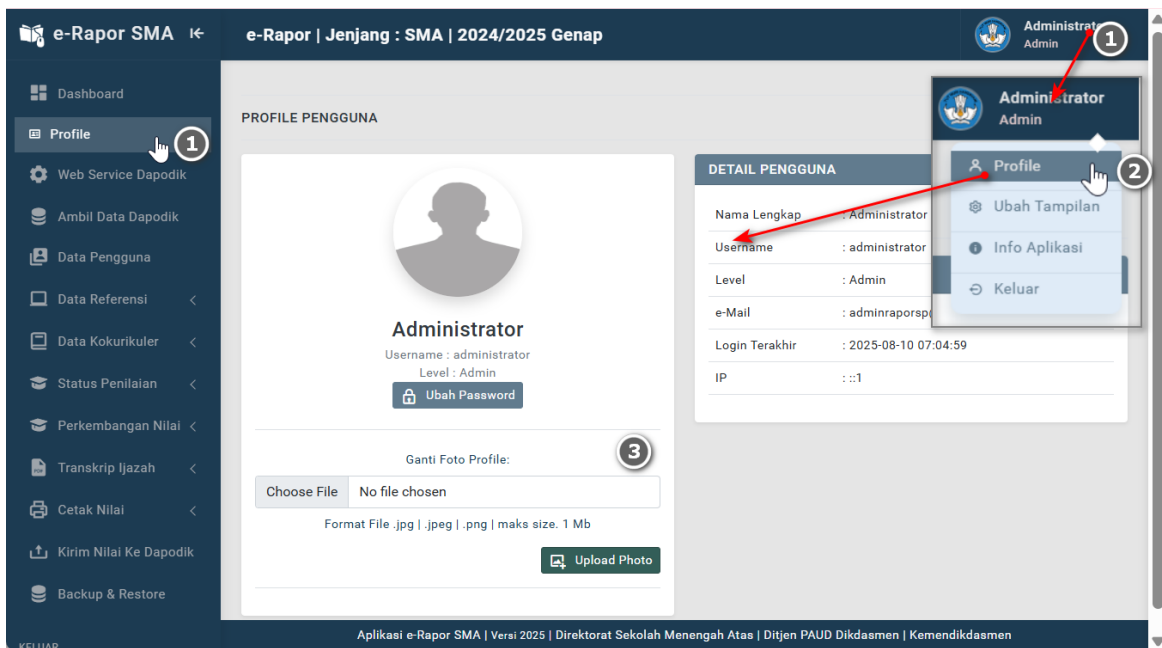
e-Rapor SMA

e-Rapor | Jenjang : SMA | 2024/2025 Genap

Administrat
Admin

1

Dashboard
Profile
1
Web Service Dapodik
Ambil Data Dapodik
Data Pengguna
Data Referensi
Data Kokurikuler
Status Penilaian
Perkembangan Nilai
Transkrip Ijazah
Cetak Nilai
Kirim Nilai Ke Dapodik
Backup & Restore
KELUAR

PROFILE PENGGUNA

Administrator
Username : administrator
Level : Admin
Ubah Password

Ganti Foto Profile:
3
Choose File No file chosen
Format File .jpg | .jpeg | .png | maks size. 1 Mb
Upload Photo

DETAIL PENGGUNA

| | |
|---|---|
| Nama Lengkap | : Administrator |
| Username | : administrator |
| Level | : Admin |
| e-Mail | : adminraporsp |
| Login Terakhir | : 2025-08-10 07:04:59 |
| IP | : ::1 |

Administrator
Admin
Profile
2
Ubah Tampilan
Info Aplikasi
Keluar

Aplikasi e-Rapor SMA | Versi 2025 | Direktorat Sekolah Menengah Atas | Ditjen PAUD Dikdasmen | Kemendikdasmen